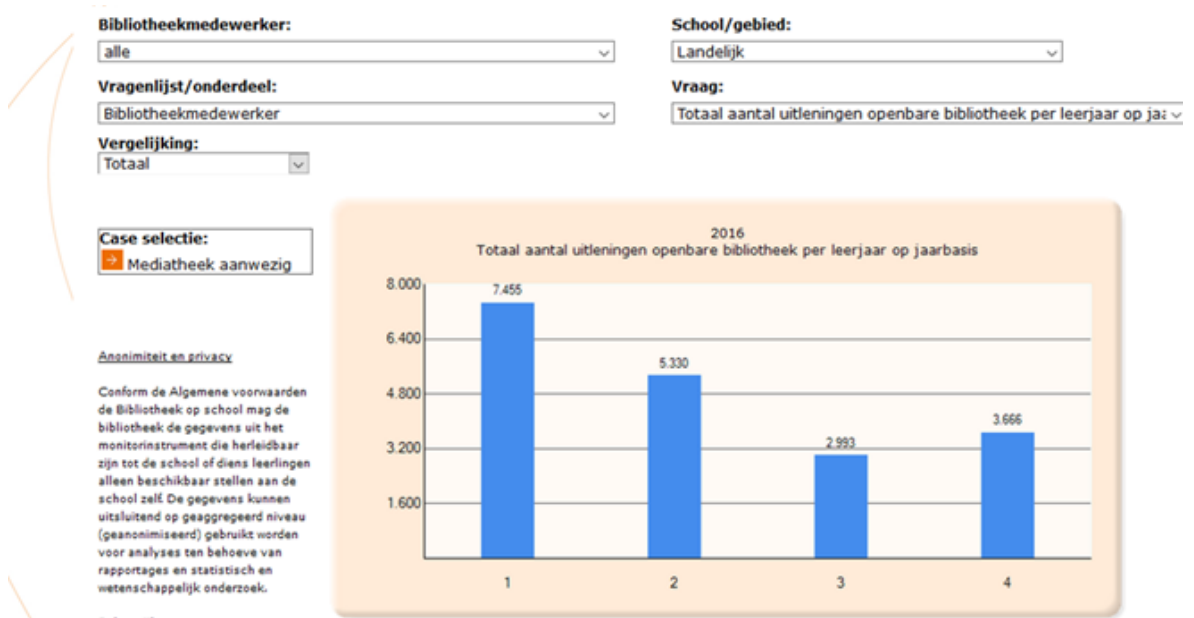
Bibliotheekmedewerker:
alle

School/gebied:
Landelijk

Vragenlijst/onderdeel:
Bibliotheekmedewerker

Vraag:
Totaal aantal uitleningen openbare bibliotheek per leerjaar op ja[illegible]

Vergelijking:
Totaal

Case selectie:
Mediatheek aanwezig

Anonimiteit en privacy

Conform de Algemene voorwaarden de Bibliotheek op school mag de bibliotheek de gegevens uit het monitorinstrument die herleidbaar zijn tot de school of diens leerlingen alleen beschikbaar stellen aan de school zelf. De gegevens kunnen uitsluitend op geaggregeerd niveau (geanonimiseerd) gebruikt worden voor analyses ten behoeve van rapportages en statistisch en wetenschappelijk onderzoek.

2016
Totaal aantal uitleningen openbare bibliotheek per leerjaar op jaarbasis

8.000
6.400
4.800
3.200
1.600

7.455
5.330
2.993
3.666

1
2
3
4